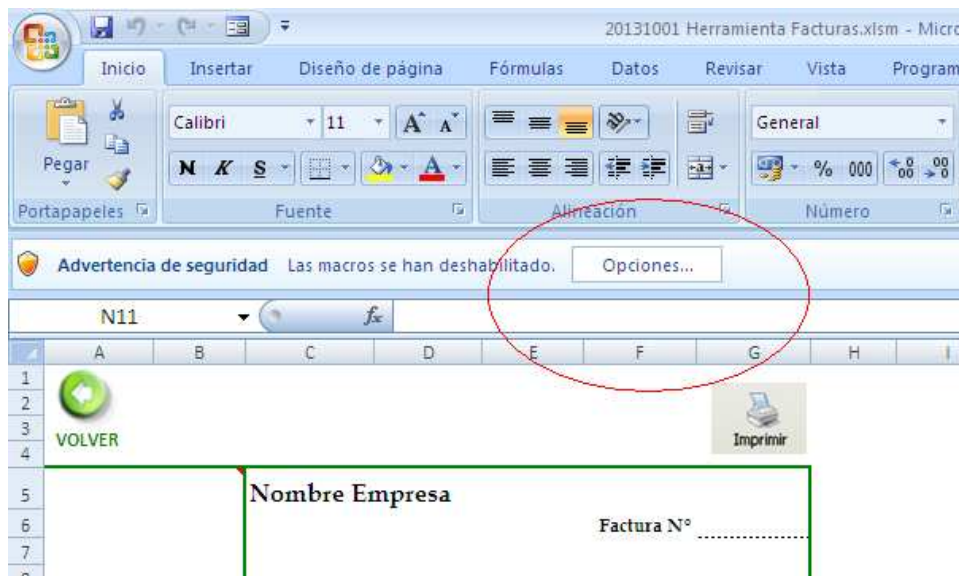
20131001 Herramienta Facturas.xlsm - Micro

Inicio Insertar Diseño de página Fórmulas Datos Revisar Vista Program

Pegar
Portapapeles

Calibri 11
N K S
Fuente

Alineación

General
% 000
Número

Advertencia de seguridad Las macros se han deshabilitado. Opciones...

N11 $f_x$

A B C D E F G H I
1
2
3
4
5
6
7

VOLVER

Imprimir

Nombre Empresa

Factura N°